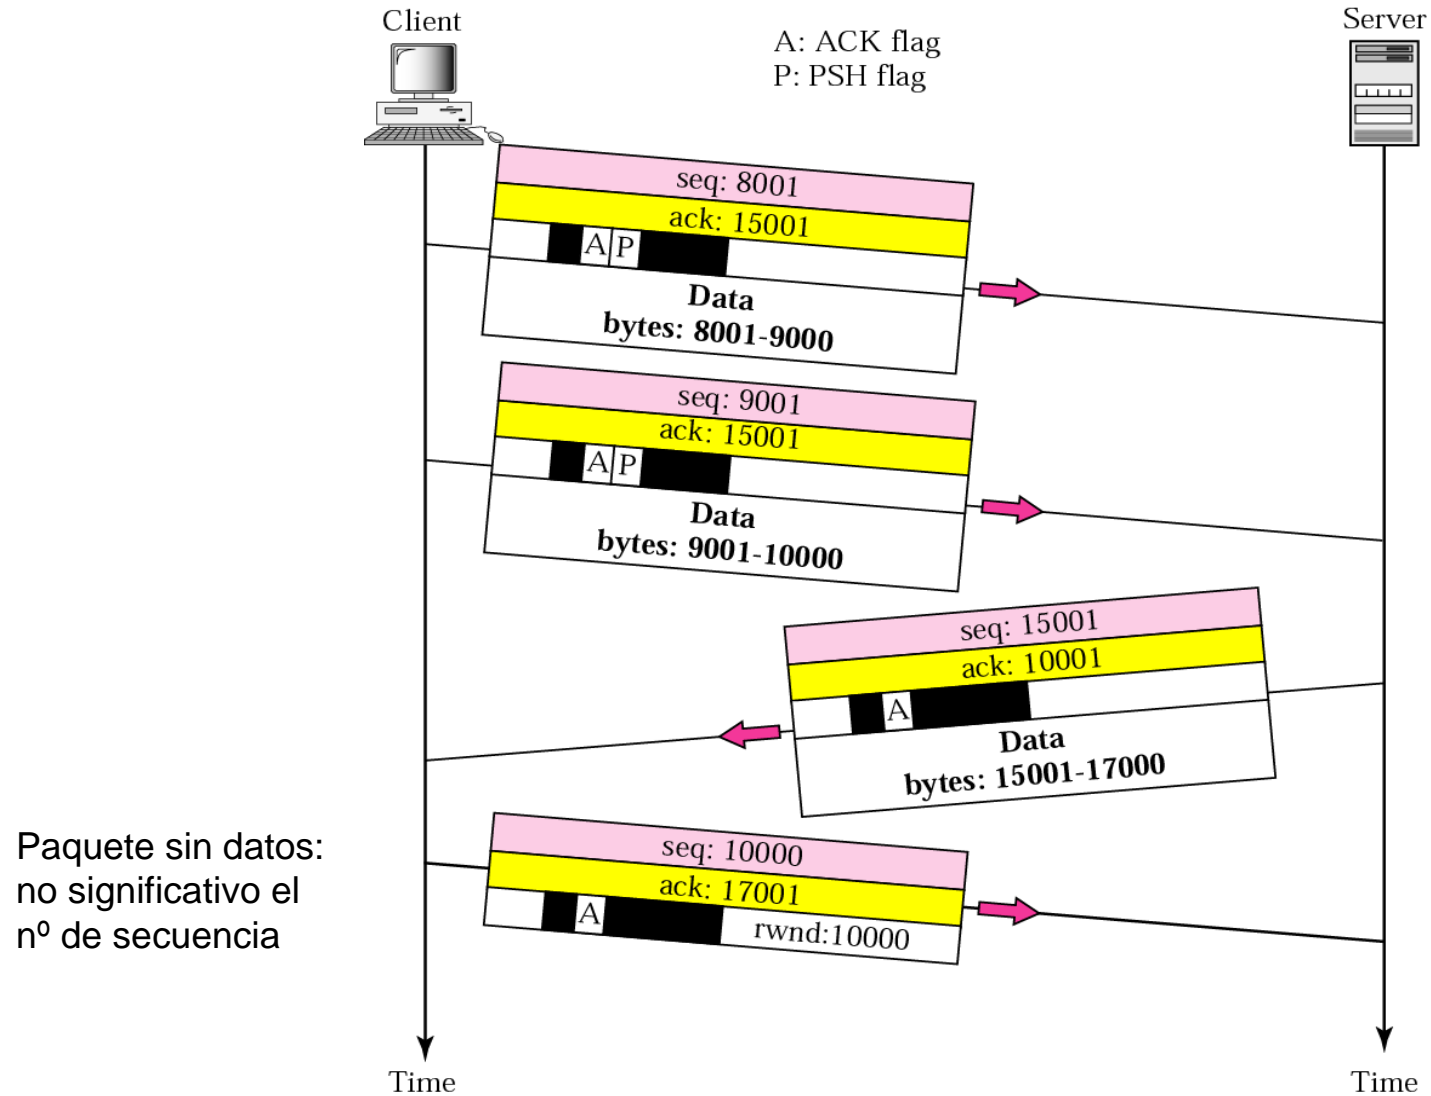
Client

A: ACK flag
P: PSH flag

Server

seq: 8001
ack: 15001
A P
Data
bytes: 8001-9000

seq: 9001
ack: 15001
A P
Data
bytes: 9001-10000

seq: 15001
ack: 10001
A
Data
bytes: 15001-17000

Paquete sin datos: no significativo el nº de secuencia

seq: 10000
ack: 17001
A
rwnd:10000

Time

Time